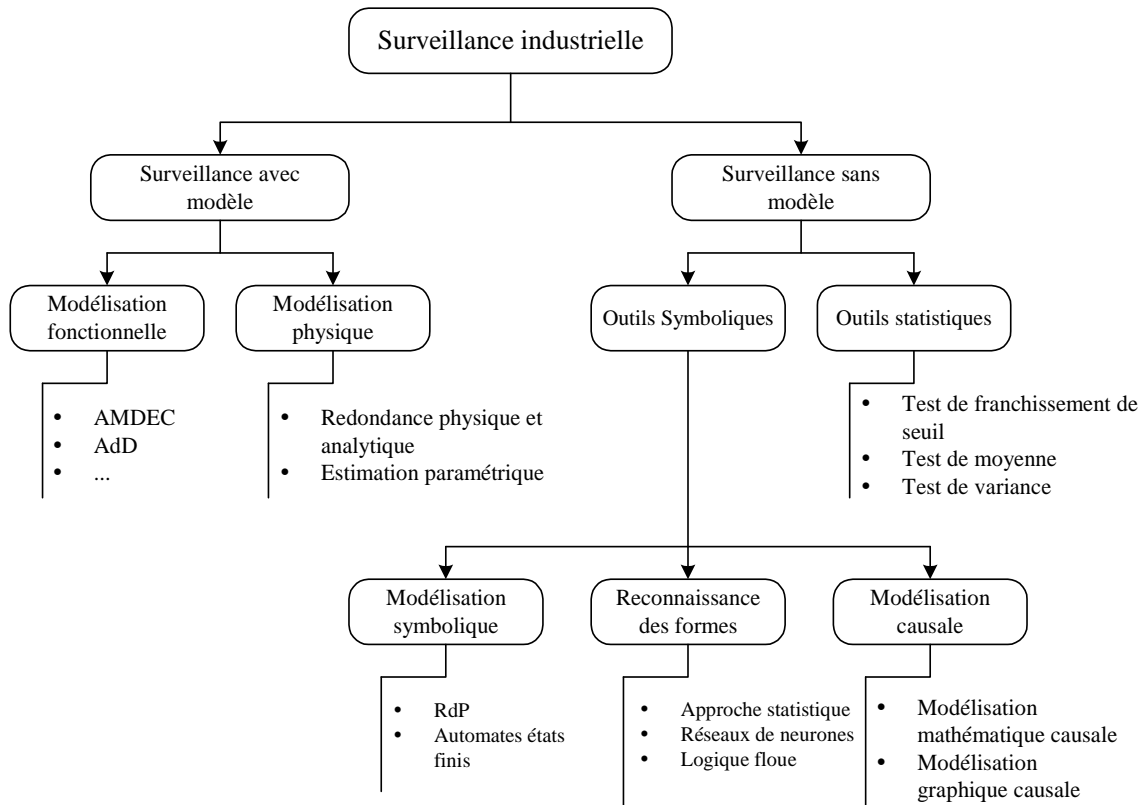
Surveillance industrielle

Surveillance avec modèle

Surveillance sans modèle

Modélisation fonctionnelle

Modélisation physique

Outils Symboliques

Outils statistiques

- AMDEC
- AdD
- ...

- Redondance physique et analytique
- Estimation paramétrique

- Test de franchissement de seuil
- Test de moyenne
- Test de variance

Modélisation symbolique

Reconnaissance des formes

Modélisation causale

- RdP
- Automates états finis

- Approche statistique
- Réseaux de neurones
- Logique floue

- Modélisation mathématique causale
- Modélisation graphique causale